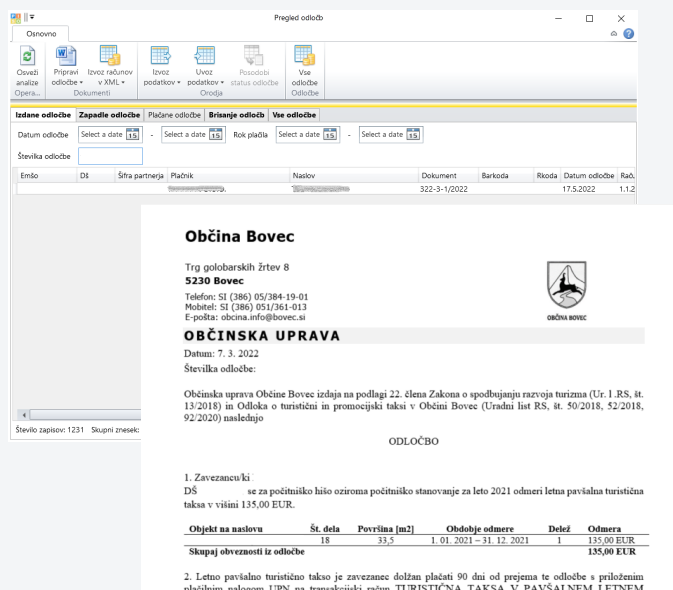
Pregled odločb

Osnovno

Osveži analize
Opera...
Pripravi odločbe
Izvoz računov v XML
Dokumenti
Izvoz podatkov
Uvoz podatkov
Posodobi status odločbe
Orodja
Vse odločbe
Odločbe

Izdane odločbe | Zapadle odločbe | Plačane odločbe | Brisanje odločb | Vse odločbe

Datum odločbe Select a date 15 - Select a date 15 Rok plačila Select a date 15 - Select a date 15

Številka odločbe

| Emšo | DŠ | Šifra partnerja | Plačnik | Naslov | Dokument | Barkoda | Rkoda | Datum odločbe | Rač. |
|---|---|---|---|---|---|---|---|---|---|
| | | | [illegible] | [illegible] | 322-3-1/2022 | | | 17.5.2022 | 1.1.2 |

Število zapisov: 1231 Skupni znesek:

Občina Bovec

Trg golobarskih žrtev 8
5230 Bovec

Telefon: SI (386) 05/384-19-01
Mobitel: SI (386) 051/361-013
E-pošta: obcina.info@bovec.si

OBČINA BOVEC

OBČINSKA UPRAVA

Datum: 7. 3. 2022
Številka odločbe:

Občinska uprava Občine Bovec izdaja na podlagi 22. člena Zakona o spodbujanju razvoja turizma (Ur. l .RS, št. 13/2018) in Odloka o turistični in promocijski taksi v Občini Bovec (Uradni list RS, št. 50/2018, 52/2018, 92/2020) naslednjo

ODLOČBO

1. Zavezancu/ki
DŠ se za počitniško hišo oziroma počitniško stanovanje za leto 2021 odmeri letna pavšalna turistična taksa v višini 135,00 EUR.

| Objekt na naslovu | Št. dela | Površina [m2] | Obdobje odmere | Delež | Odmera |
|---|---|---|---|---|---|
| | 18 | 33,5 | 1. 01. 2021 – 31. 12. 2021 | 1 | 135,00 EUR |
| Skupaj obveznosti iz odločbe | | | | | 135,00 EUR |

2. Letno pavšalno turistično takso je zavezanec dolžan plačati 90 dni od prejema te odločbe s priloženim plačilnim nalogom UPN na transakcijski račun TURISTIČNA TAKSA V PAVŠALNEM LETNEM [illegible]